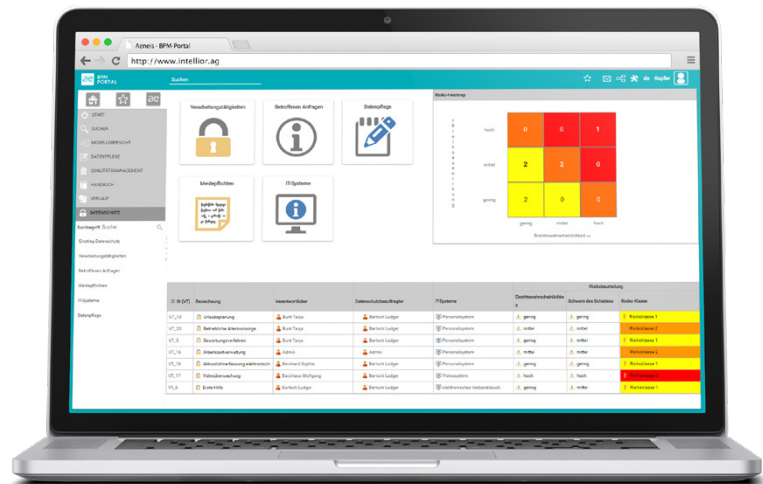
Aeneis - BPM-Portal

http://www.intellior.ag

BPM PORTAL

Suchen

Kupfer

START

SUCHEN

MODELLÜBERSICHT

DATENPFLEGE

QUALITÄTSMANAGEMENT

HANDBUCH

VERLAUF

DATENSCHUTZ

Suchbegriff Suchen

Einstieg Datenschutz

Verarbeitungstätigkeiten

Betroffenen Anfragen

Meldepflichten

IT-Systeme

Datenpflege

Verarbeitungstätigkeiten

Betroffenen Anfragen

Datenpflege

Meldepflichten

IT-Systeme

Risiko-Heatmap

hoch

mittel

gering

| | | |
|---|---|---|
| 0 | 0 | 1 |
| 2 | 2 | 0 |
| 2 | 0 | 0 |

gering mittel hoch

Eintrittswahrscheinlichkeit

Risikobeurteilung

| ID (VT) | Bezeichnung | Verantwortlicher | Datenschutzbeauftragter | IT-Systeme | Eintrittswahrscheinlichkeit | Schwere des Schadens | Risiko-Klasse |
|---|---|---|---|---|---|---|---|
| VT_10 | Urlaubsplanung | Kunt Tanja | Bertsch Ludger | Personalsystem | gering | mittel | Risikoklasse 1 |
| VT_25 | Betriebliche Altersvorsorge | Kunt Tanja | Bertsch Ludger | Personalsystem | mittel | mittel | Risikoklasse 2 |
| VT_5 | Bewerbungsverfahren | Kunt Tanja | Bertsch Ludger | Personalsystem | gering | gering | Risikoklasse 1 |
| VT_16 | Arbeitszeitverwaltung | Admin | Admin | Personalsystem | mittel | gering | Risikoklasse 1 |
| VT_18 | Arbeitszeiterfassung elektronisch | Bernhard Sophie | Bertsch Ludger | Personalsystem | gering | mittel | Risikoklasse 1 |
| VT_17 | Videoüberwachung | Bachhaus Wolfgang | Bertsch Ludger | Firmensystem | hoch | hoch | Risikoklasse 3 |
| VT_6 | Erste Hilfe | Bertsch Ludger | Bertsch Ludger | elektronisches Verbandsbuch | gering | gering | Risikoklasse 1 |